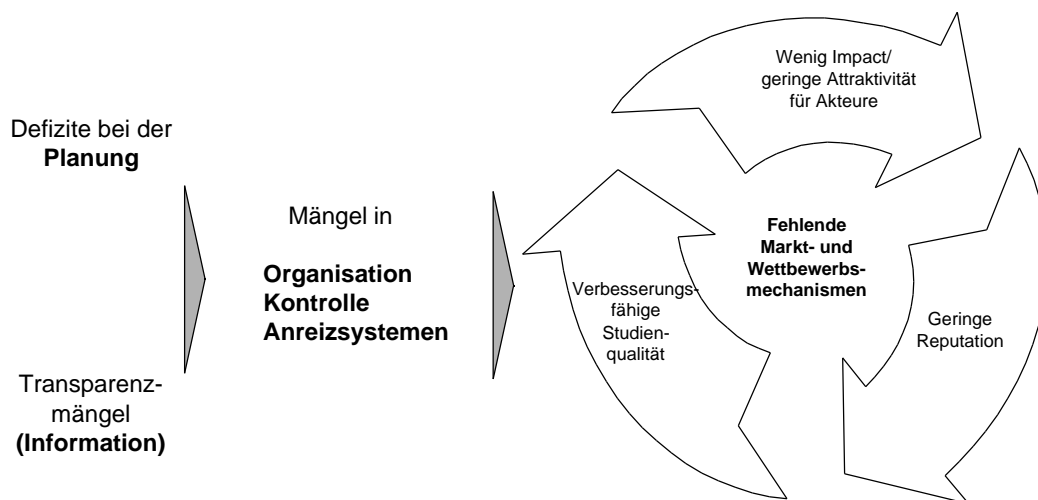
Defizite bei der **Planung**

Transparenzmängel **(Information)**

Mängel in

**Organisation**
**Kontrolle**
**Anreizsystemen**

Wenig Impact/ geringe Attraktivität für Akteure

**Fehlende Markt- und Wettbewerbsmechanismen**

Verbesserungsfähige Studienqualität

Geringe Reputation